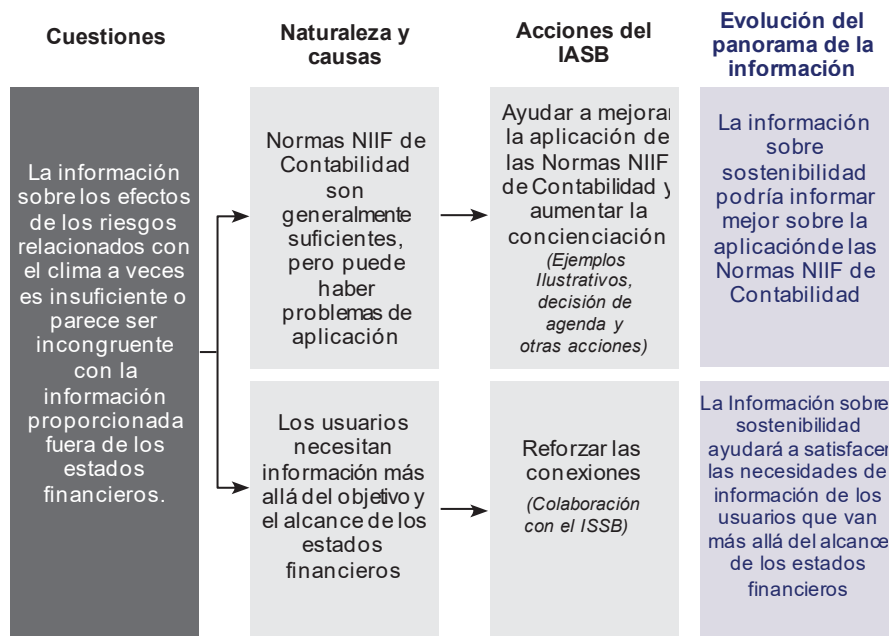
| Cuestiones | Naturaleza y causas | Acciones del IASB | Evolución del panorama de la información |
|---|---|---|---|
| La información sobre los efectos de los riesgos relacionados con el clima a veces es insuficiente o parece ser incongruente con la información proporcionada fuera de los estados financieros. | Normas NIIF de Contabilidad son generalmente suficientes, pero puede haber problemas de aplicación | Ayudar a mejorar la aplicación de las Normas NIIF de Contabilidad y aumentar la concienciación *(Ejemplos Ilustrativos, decisión de agenda y otras acciones)* | La información sobre sostenibilidad podría informar mejor sobre la aplicación de las Normas NIIF de Contabilidad |
| | Los usuarios necesitan información más allá del objetivo y el alcance de los estados financieros | Reforzar las conexiones *(Colaboración con el ISSB)* | La Información sobre sostenibilidad ayudará a satisfacer las necesidades de información de los usuarios que van más allá del alcance de los estados financieros |